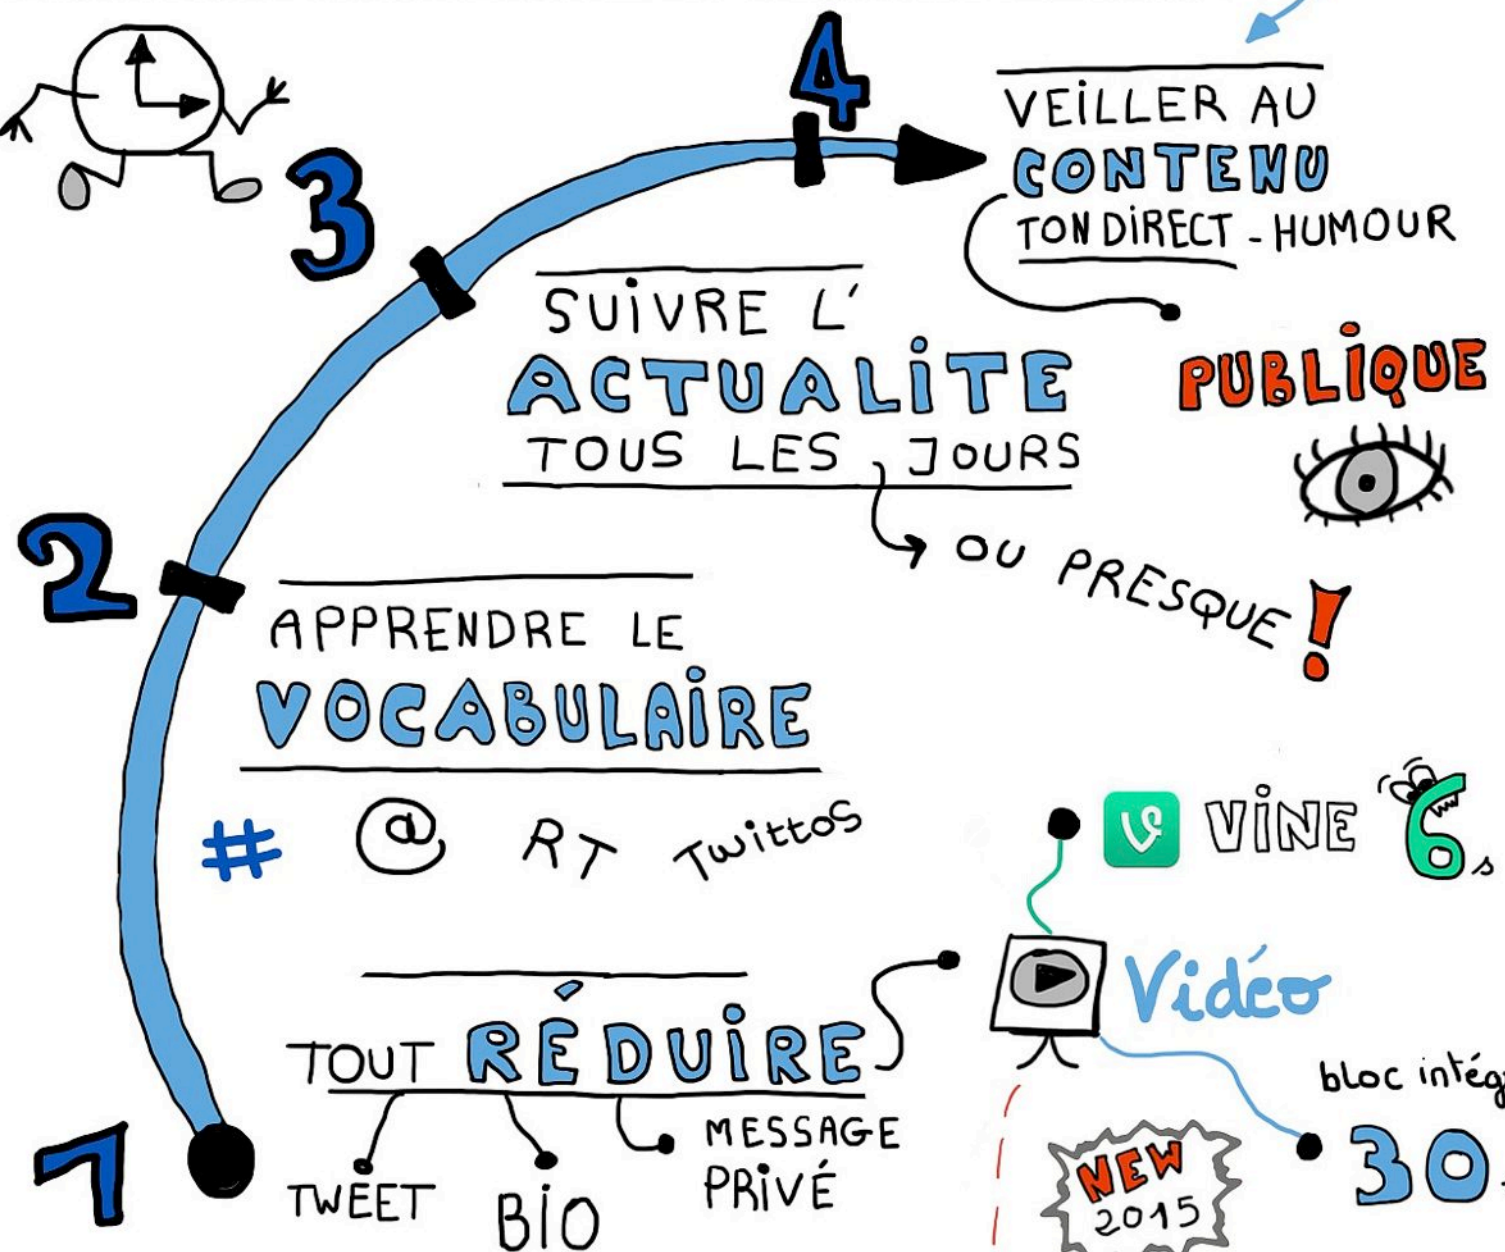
4

VEILLER AU
CONTENU
TON DIRECT - HUMOUR

3

SUIVRE L'
ACTUALITE
TOUS LES JOURS

OU PRESQUE!

PUBLIQUE

2

APPRENDRE LE
VOCABULAIRE

# @ RT Twittos

VINE 6s

Vidéo

bloc intég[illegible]

30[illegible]

1

TOUT RÉDUIRE

TWEET BIO MESSAGE PRIVÉ

NEW 2015